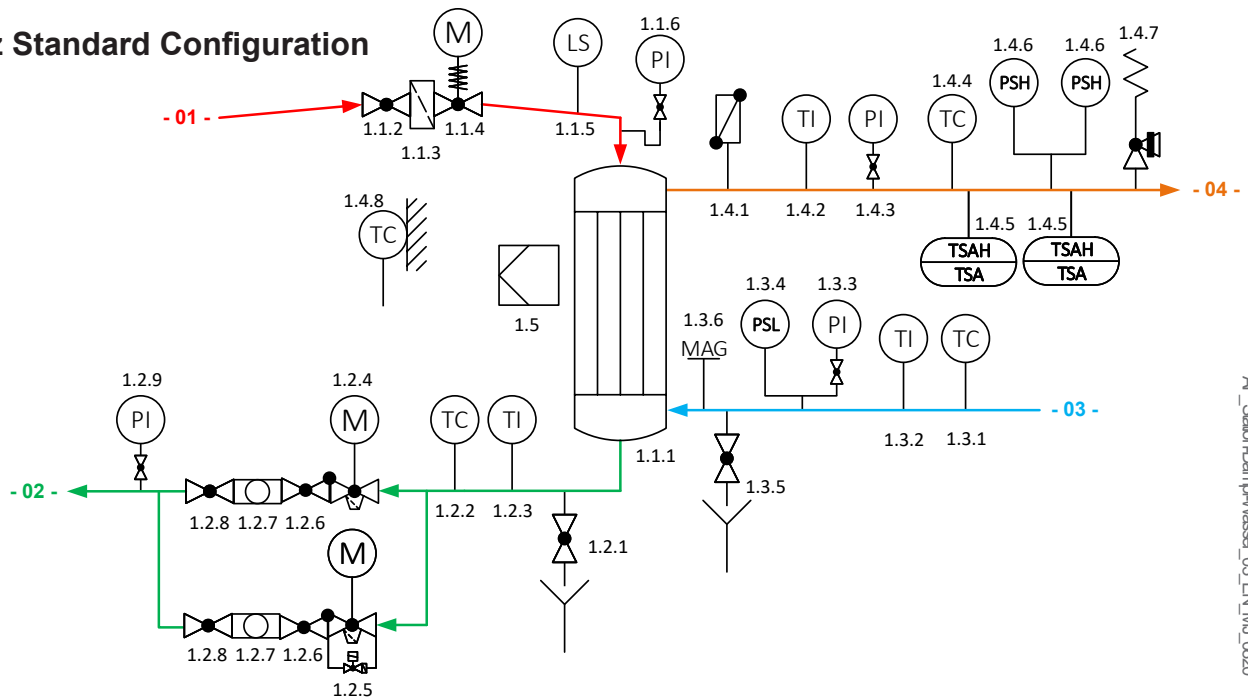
: Standard Configuration

M
LS
1.1.6
PI
- 01 -
1.1.2
1.1.4
1.1.3
1.1.5
TI
PI
1.4.4
TC
1.4.6
PSH
1.4.6
PSH
1.4.7
1.4.1
1.4.2
1.4.3
- 04 -
1.4.5
1.4.5
TSAH
TSA
TSAH
TSA
1.4.8
TC
1.5
1.3.6
MAG
1.3.4
PSL
1.3.3
PI
TI
TC
- 03 -
1.3.2
1.3.1
1.3.5
1.1.1
1.2.9
PI
1.2.4
M
TC
TI
- 02 -
1.2.8
1.2.7
1.2.6
1.2.2
1.2.3
1.2.1
M
1.2.8
1.2.7
1.2.6
1.2.5